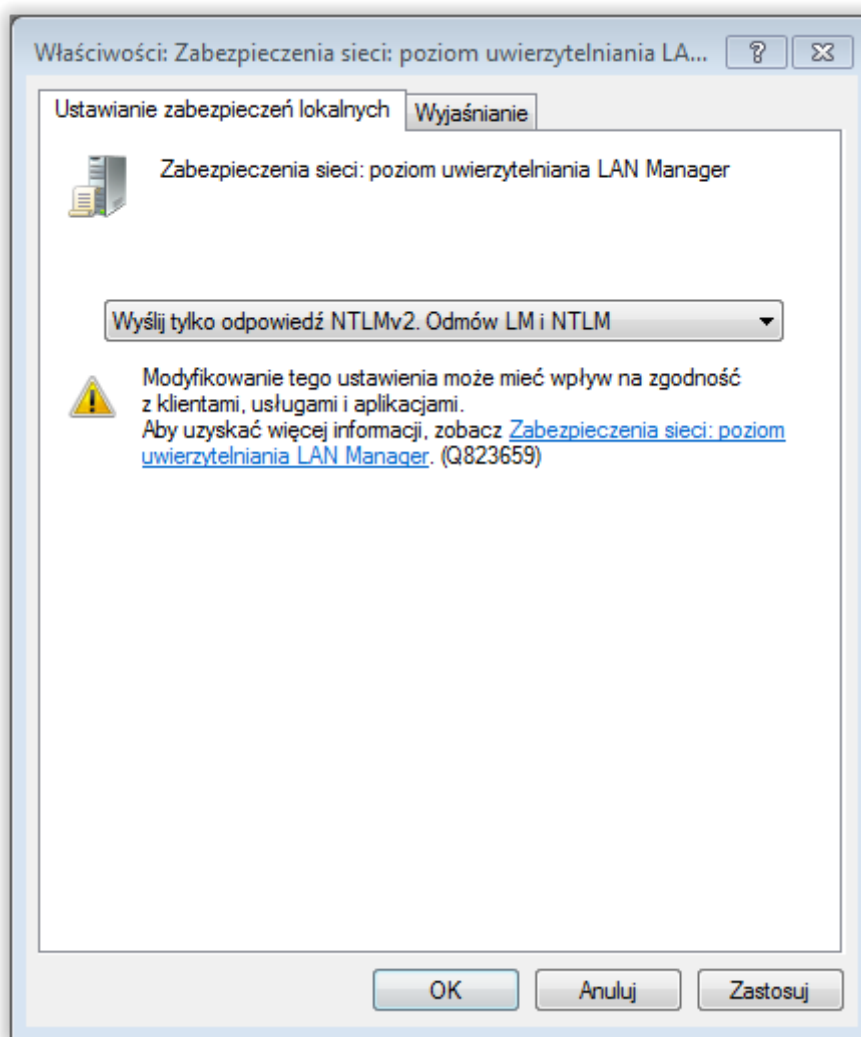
Właściwości: Zabezpieczenia sieci: poziom uwierzytelniania LA... ? X

Ustawianie zabezpieczeń lokalnych | Wyjaśnianie

Zabezpieczenia sieci: poziom uwierzytelniania LAN Manager

Wyślij tylko odpowiedź NTLMv2. Odmów LM i NTLM

Modyfikowanie tego ustawienia może mieć wpływ na zgodność z klientami, usługami i aplikacjami.
Aby uzyskać więcej informacji, zobacz Zabezpieczenia sieci: poziom uwierzytelniania LAN Manager. (Q823659)

OK | Anuluj | Zastosuj